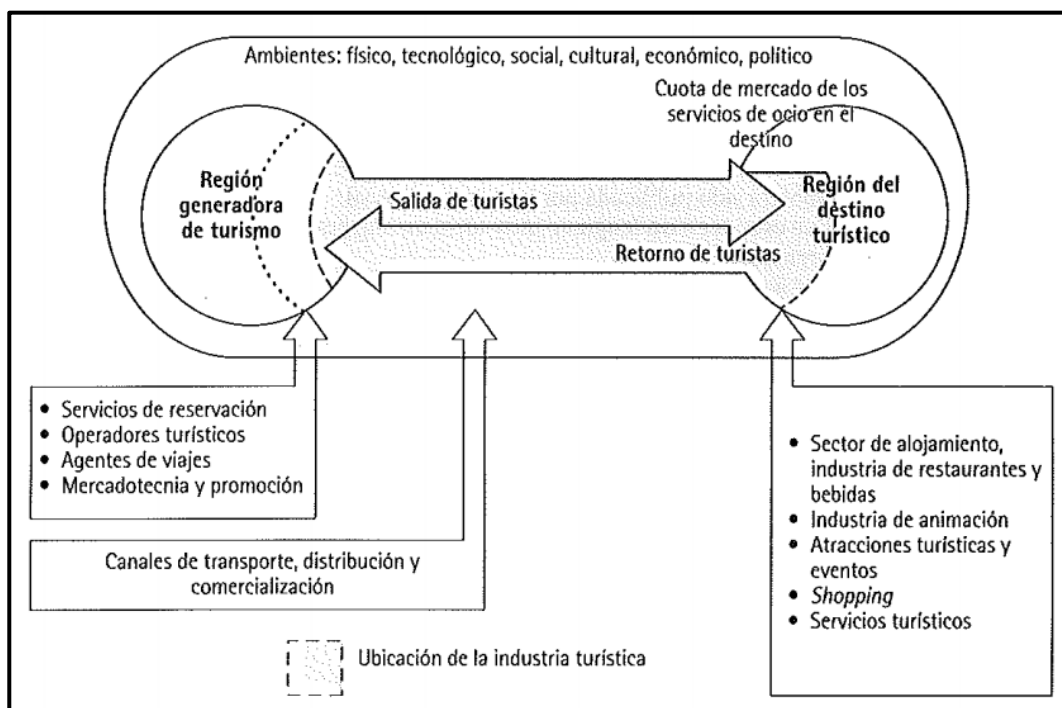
Ambientes: físico, tecnológico, social, cultural, económico, político

Cuota de mercado de los servicios de ocio en el destino

Región generadora de turismo

Salida de turistas

Región del destino turístico

Retorno de turistas

• Servicios de reservación
• Operadores turísticos
• Agentes de viajes
• Mercadotecnia y promoción

Canales de transporte, distribución y comercialización

• Sector de alojamiento, industria de restaurantes y bebidas
• Industria de animación
• Atracciones turísticas y eventos
• *Shopping*
• Servicios turísticos

Ubicación de la industria turística